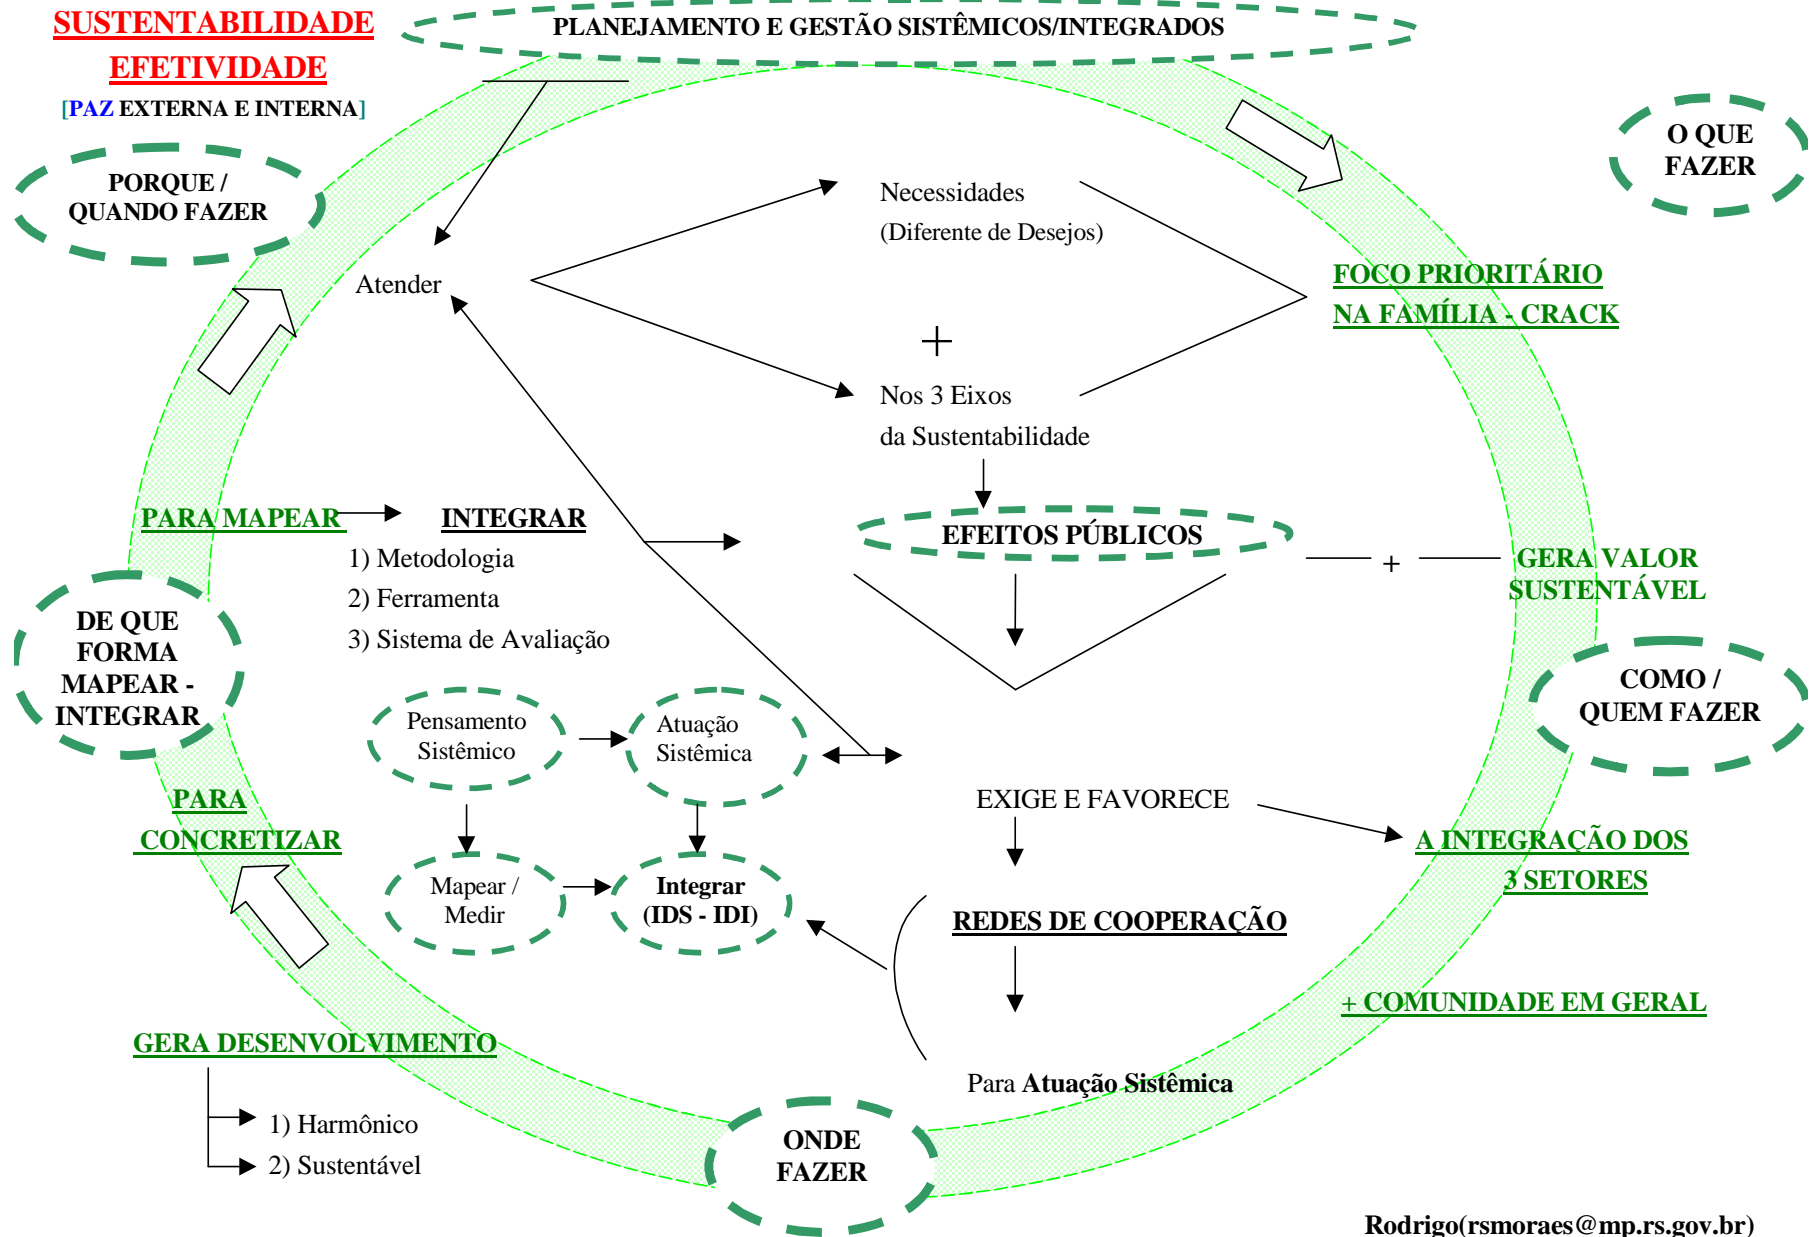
SUSTENTABILIDADE
EFETIVIDADE
[PAZ EXTERNA E INTERNA]

PLANEJAMENTO E GESTÃO SISTÊMICOS/INTEGRADOS

PORQUE / QUANDO FAZER

O QUE FAZER

Necessidades
(Diferente de Desejos)

Atender

+

Nos 3 Eixos
da Sustentabilidade

FOCO PRIORITÁRIO
NA FAMÍLIA - CRACK

PARA MAPEAR

INTEGRAR
1) Metodologia
2) Ferramenta
3) Sistema de Avaliação

EFEITOS PÚBLICOS

+

GERA VALOR SUSTENTÁVEL

DE QUE FORMA MAPEAR - INTEGRAR

COMO / QUEM FAZER

Pensamento Sistêmico

Atuação Sistêmica

EXIGE E FAVORECE

PARA CONCRETIZAR

A INTEGRAÇÃO DOS 3 SETORES

Mapear / Medir

Integrar (IDS - IDI)

REDES DE COOPERAÇÃO

+ COMUNIDADE EM GERAL

GERA DESENVOLVIMENTO
1) Harmônico
2) Sustentável

Para Atuação Sistêmica

ONDE FAZER

Rodrigo(rsmoraes@mp.rs.gov.br)